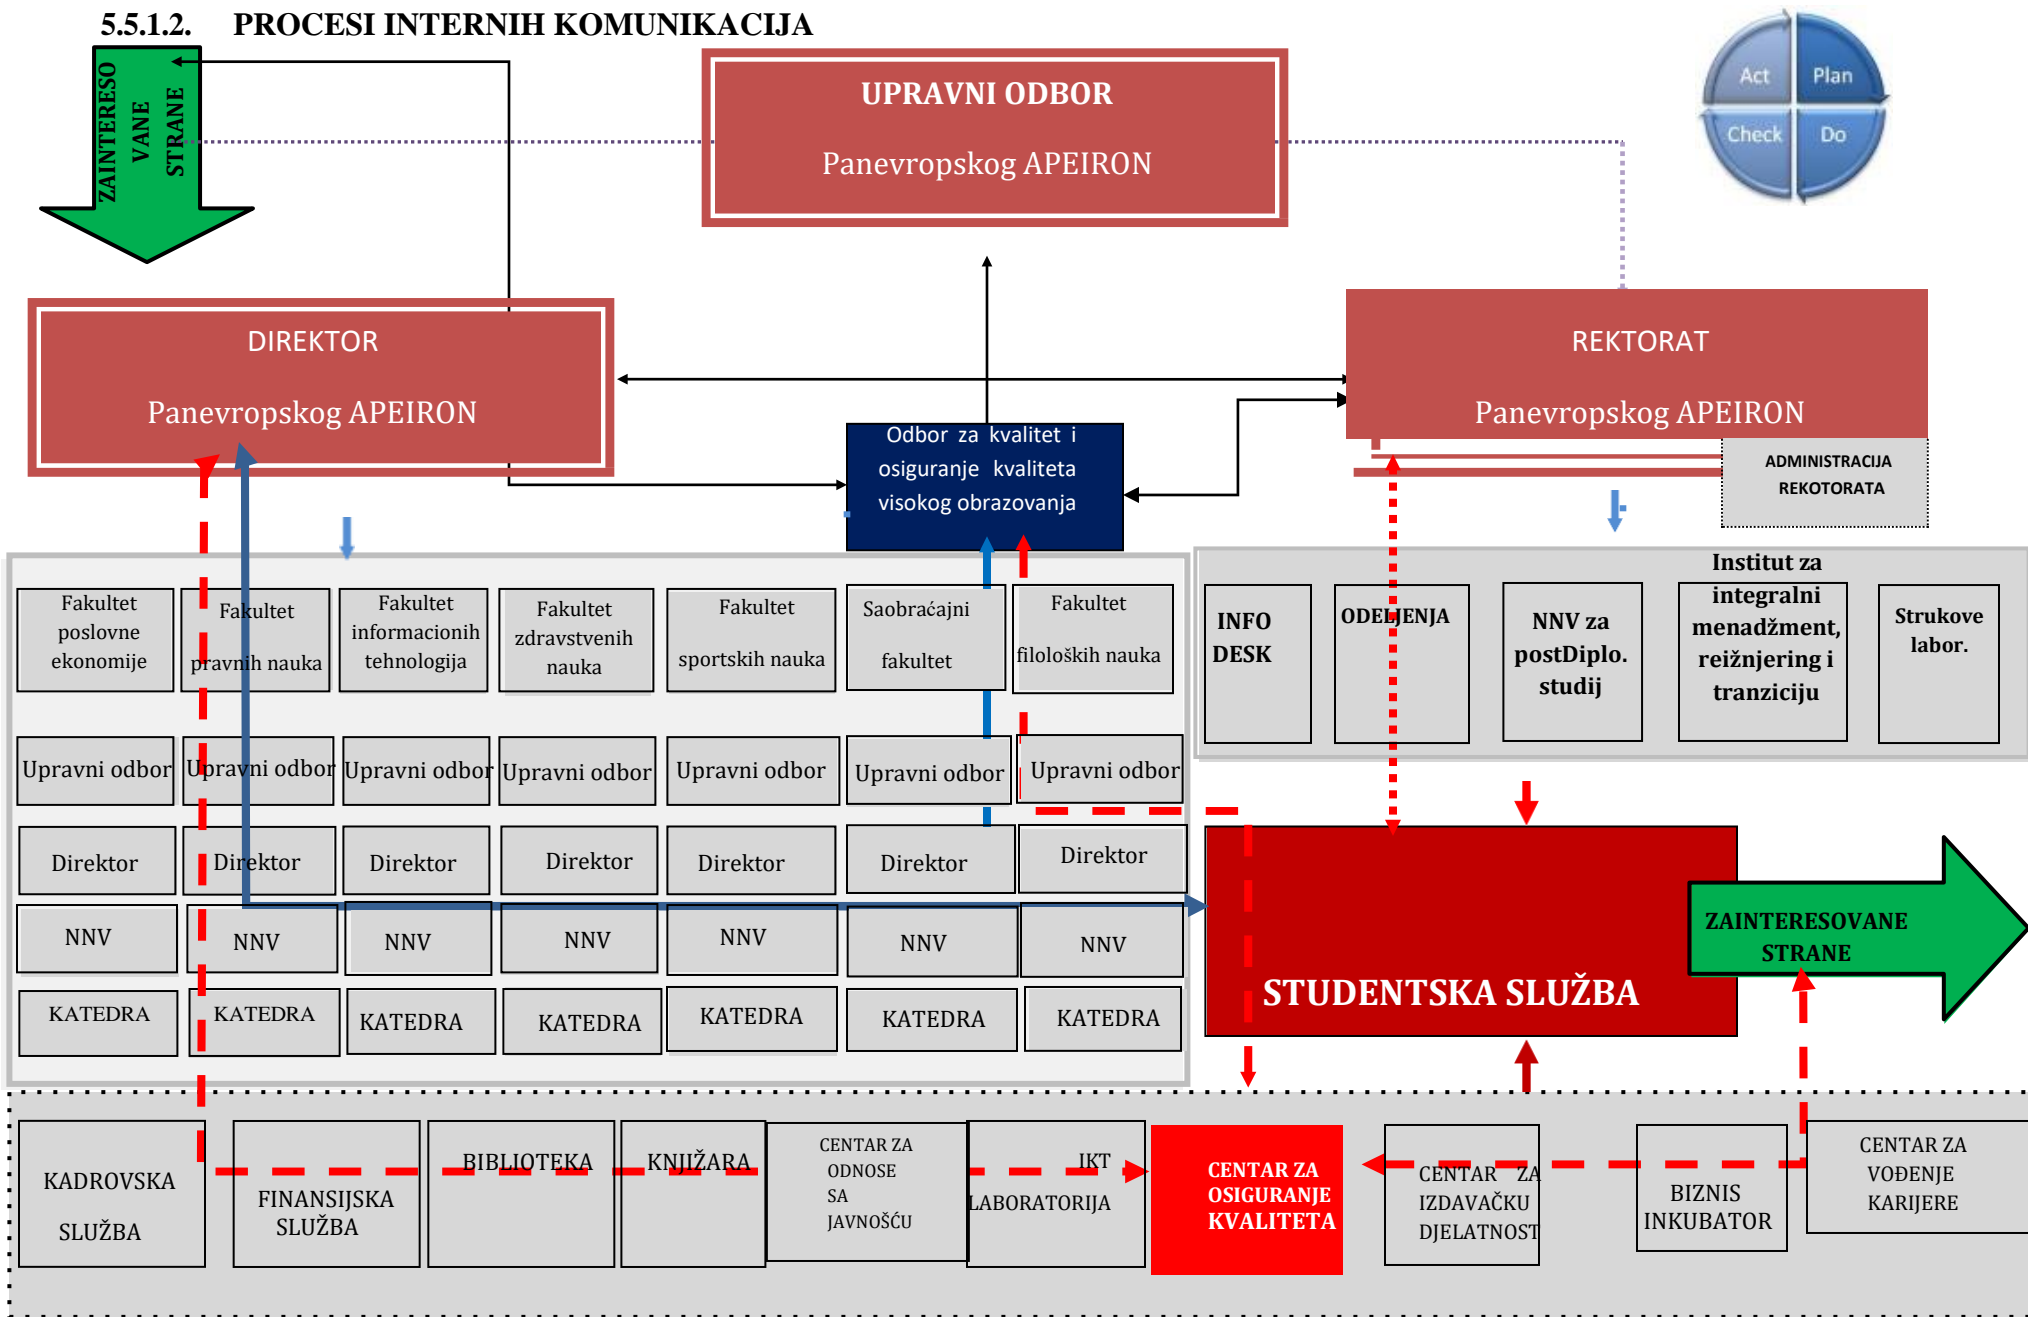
5.5.1.2. PROCESI INTERNIH KOMUNIKACIJA

ZAINTERESOVANE STRANE

UPRAVNI ODBOR
Panevropskog APEIRON

Act Plan Check Do

DIREKTOR
Panevropskog APEIRON

REKTORAT
Panevropskog APEIRON

Odbor za kvalitet i osiguranje kvaliteta visokog obrazovanja

ADMINISTRACIJA REKOTORATA

| Fakultet poslovne ekonomije | Fakultet pravnih nauka | Fakultet informacionih tehnologija | Fakultet zdravstvenih nauka | Fakultet sportskih nauka | Saobraćajni fakultet | Fakultet filoloških nauka |
|---|---|---|---|---|---|---|
| Upravni odbor | Upravni odbor | Upravni odbor | Upravni odbor | Upravni odbor | Upravni odbor | Upravni odbor |
| Direktor | Direktor | Direktor | Direktor | Direktor | Direktor | Direktor |
| NNV | NNV | NNV | NNV | NNV | NNV | NNV |
| KATEDRA | KATEDRA | KATEDRA | KATEDRA | KATEDRA | KATEDRA | KATEDRA |

INFO DESK
ODELJENJA
NNV za postDiplo. studij
Institut za integralni menadžment, reižnjering i tranziciju
Strukove labor.

STUDENTSKA SLUŽBA

ZAINTERESOVANE STRANE

KADROVSKA SLUŽBA
FINANSIJSKA SLUŽBA
BIBLIOTEKA
KNJIŽARA
CENTAR ZA ODNOSE SA JAVNOŠĆU
IKT LABORATORIJA
CENTAR ZA OSIGURANJE KVALITETA
CENTAR ZA IZDAVAČKU DJELATNOST
BIZNIS INKUBATOR
CENTAR ZA VOĐENJE KARIJERE